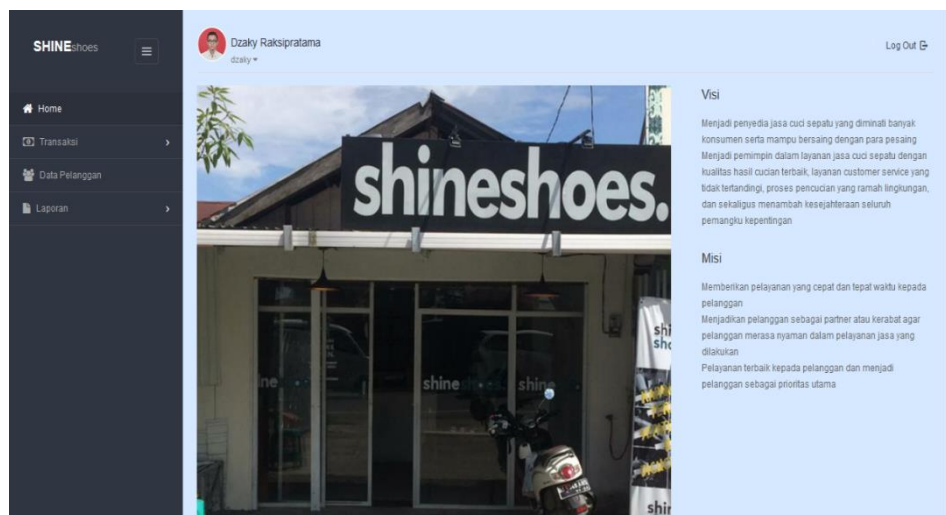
SHINEshoes

Home
Transaksi
Data Pelanggan
Laporan

Dzaky Raksipratama
dzaky

Log Out

shineshoes.

Visi

Menjadi penyedia jasa cuci sepatu yang diminati banyak konsumen serta mampu bersaing dengan para pesaing
Menjadi pemimpin dalam layanan jasa cuci sepatu dengan kualitas hasil cucian terbaik, layanan customer service yang tidak tertandingi, proses pencucian yang ramah lingkungan, dan sekaligus menambah kesejahteraan seluruh pemangku kepentingan

Misi

Memberikan pelayanan yang cepat dan tepat waktu kepada pelanggan
Menjadikan pelanggan sebagai partner atau kerabat agar pelanggan merasa nyaman dalam pelayanan jasa yang dilakukan
Pelayanan terbaik kepada pelanggan dan menjadi pelanggan sebagai prioritas utama